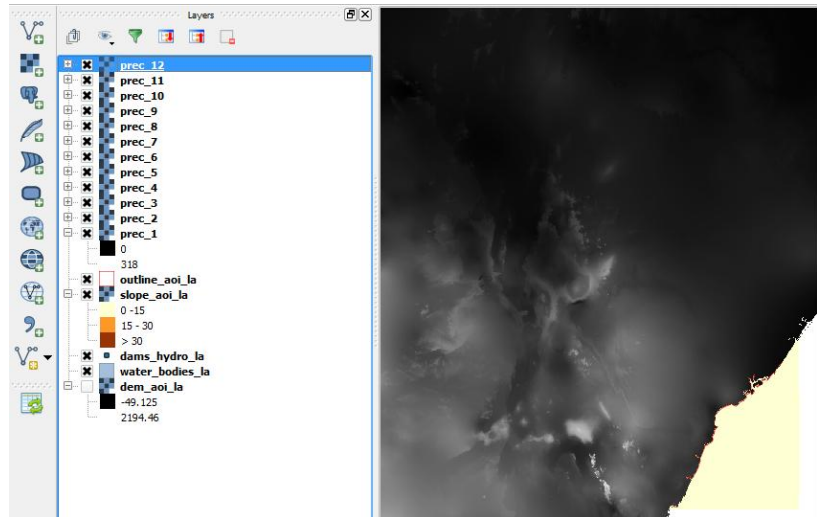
Layers

prec_12
prec_11
prec_10
prec_9
prec_8
prec_7
prec_6
prec_5
prec_4
prec_3
prec_2
prec_1
0
318
outline_aoi_la
slope_aoi_la
0 -15
15 - 30
> 30
dams_hydro_la
water_bodies_la
dem_aoi_la
-49.125
2194.46